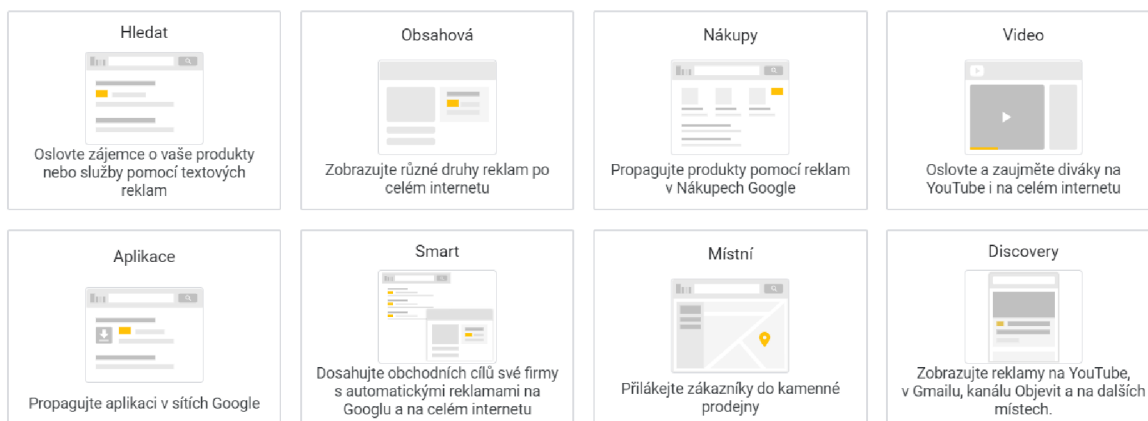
Hledat

Oslovte zájemce o vaše produkty nebo služby pomocí textových reklam

Obsahová

Zobrazujte různé druhy reklam po celém internetu

Nákupy

Propagujte produkty pomocí reklam v Nákupech Google

Video

Oslovte a zaujměte diváky na YouTube i na celém internetu

Aplikace

Propagujte aplikaci v sítích Google

Smart

Dosahujte obchodních cílů své firmy s automatickými reklamami na Googlu a na celém internetu

Místní

Přilákejte zákazníky do kamenné prodejny

Discovery

Zobrazujte reklamy na YouTube, v Gmailu, kanálu Objevit a na dalších místech.